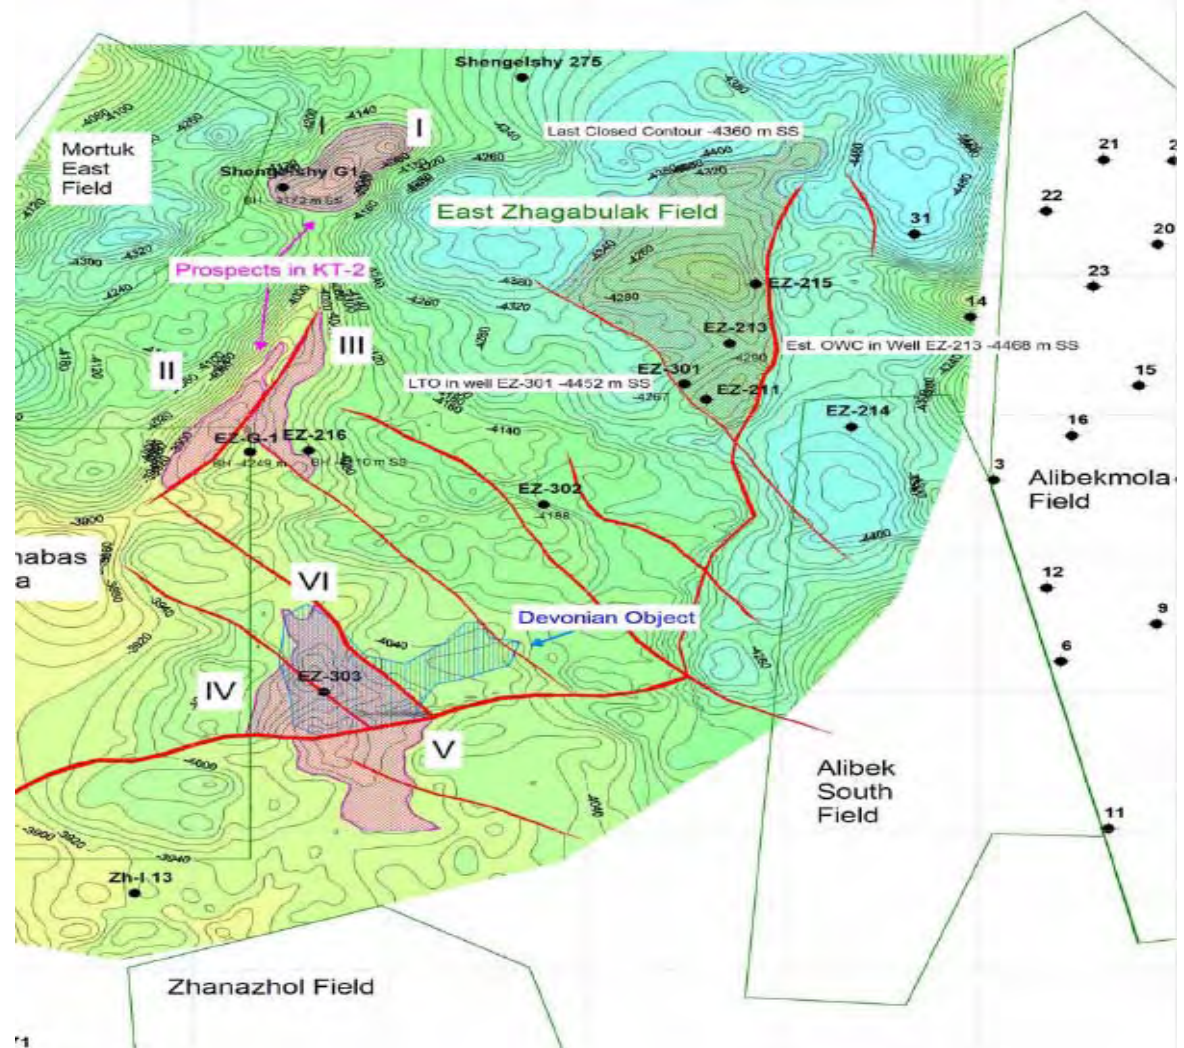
Shengelshy 275

Mortuk East Field

I

I

Shengelshy G1

BH -4172 m SS

Last Closed Contour -4360 m SS

East Zhagabulak Field

Prospects in KT-2

31

21

22

20

23

14

15

16

3

12

9

6

11

EZ-215

EZ-213

Est. OWC in Well EZ-213 -4468 m SS

EZ-301

LTO in well EZ-301 -4452 m SS

EZ-211

EZ-214

II

III

EZ-G-1

BH -4249 m

EZ-216

BH -4210 m SS

EZ-302

Alibekmola Field

nabas

a

VI

Devonian Object

IV

EZ-303

V

Alibek South Field

Zh-I-13

Zhanazhol Field

-4260

-4320

-4280

-4140

-4360

-4400

-4120

-4300

-4240

-4180

-4188

-4267

-4290

-4480

-4440

-3900

-3880

-3920

-3940

-3960

-4040

-4000

-4100

-4080